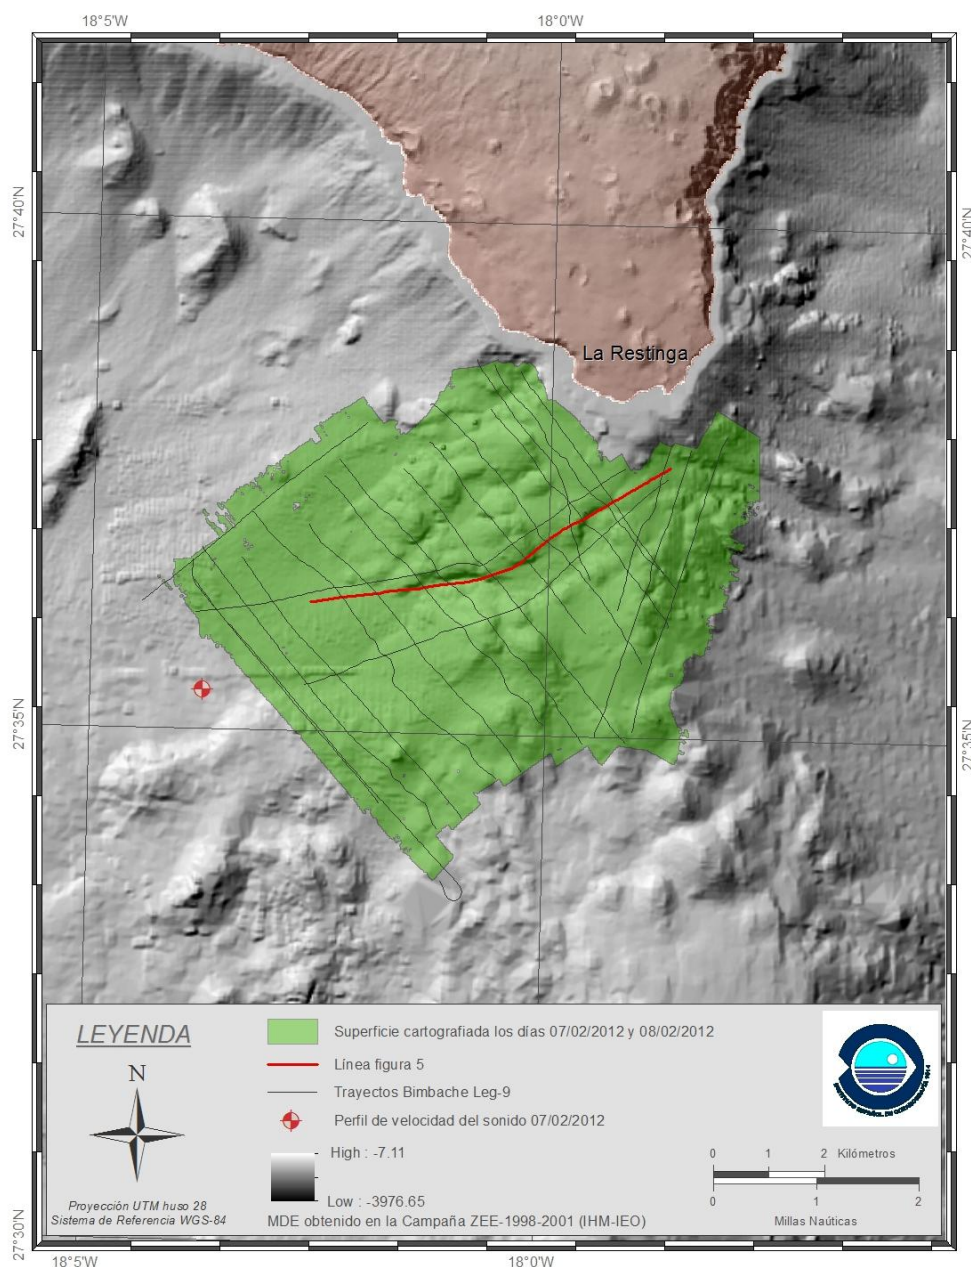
18°5'W
18°0'W
27°40'N
27°40'N
27°35'N
27°35'N
27°30'N
18°5'W
18°0'W

La Restinga

LEYENDA

N

Superficie cartografiada los días 07/02/2012 y 08/02/2012
Línea figura 5
Trayectos Bimbache Leg-9
Perfil de velocidad del sonido 07/02/2012

High : -7.11
Low : -3976.65

0 1 2 Kilómetros
0 1 2
Millas Naúticas

Proyección UTM huso 28
Sistema de Referencia WGS-84

MDE obtenido en la Campaña ZEE-1998-2001 (IHM-IEO)

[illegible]